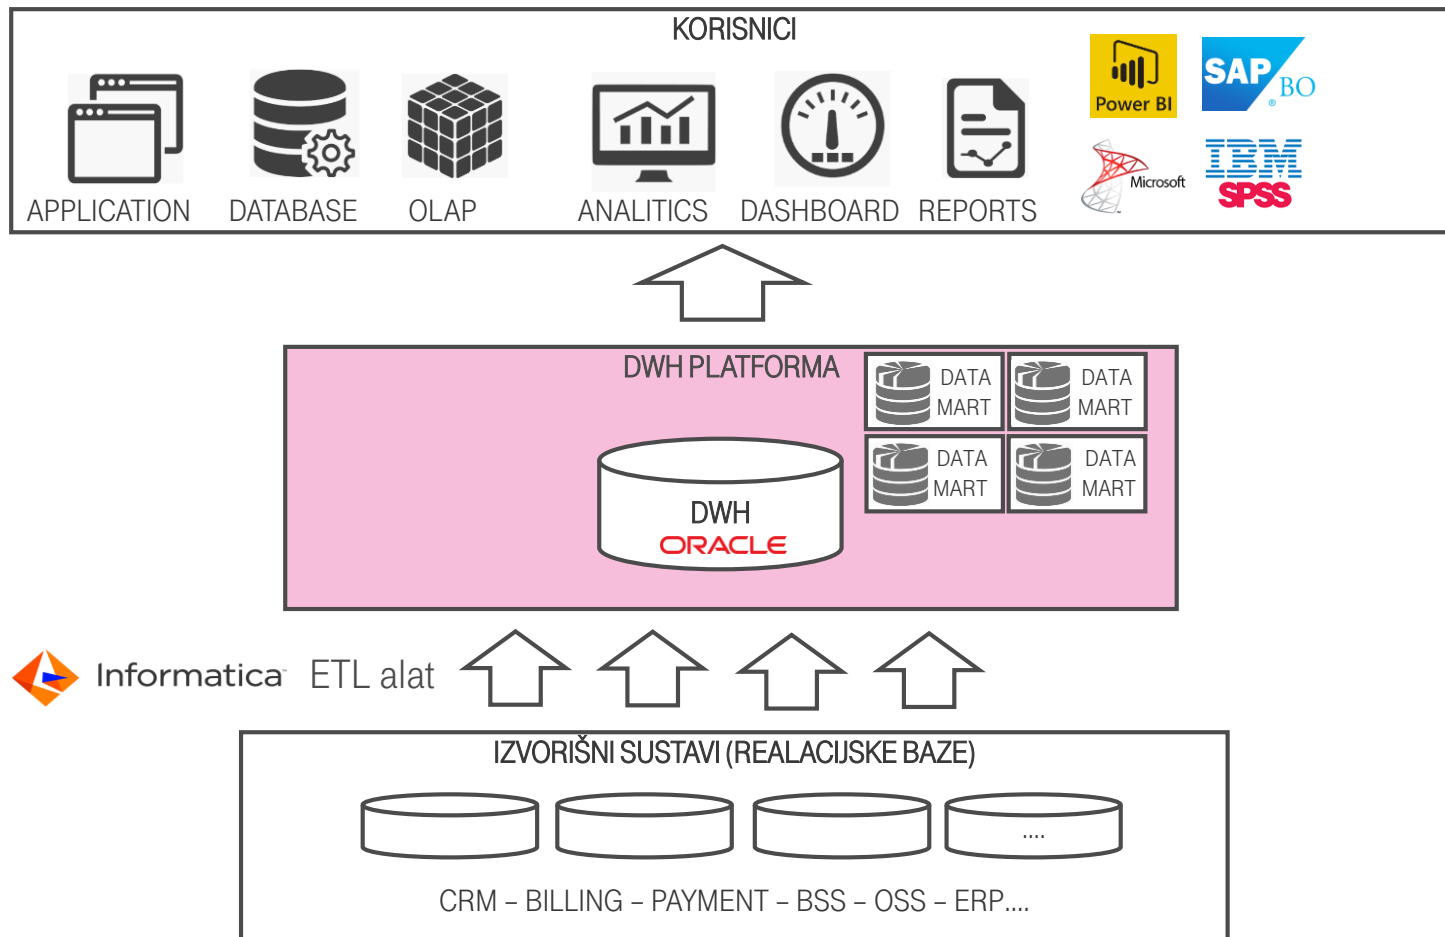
KORISNICI

APPLICATION DATABASE OLAP ANALITICS DASHBOARD REPORTS

Power BI

SAP BO

Microsoft

IBM SPSS

DWH PLATFORMA

DATA MART

DATA MART

DATA MART

DATA MART

DWH
ORACLE

Informatica ETL alat

IZVORIŠNI SUSTAVI (REALACIJSKE BAZE)

....

CRM – BILLING – PAYMENT – BSS – OSS – ERP....